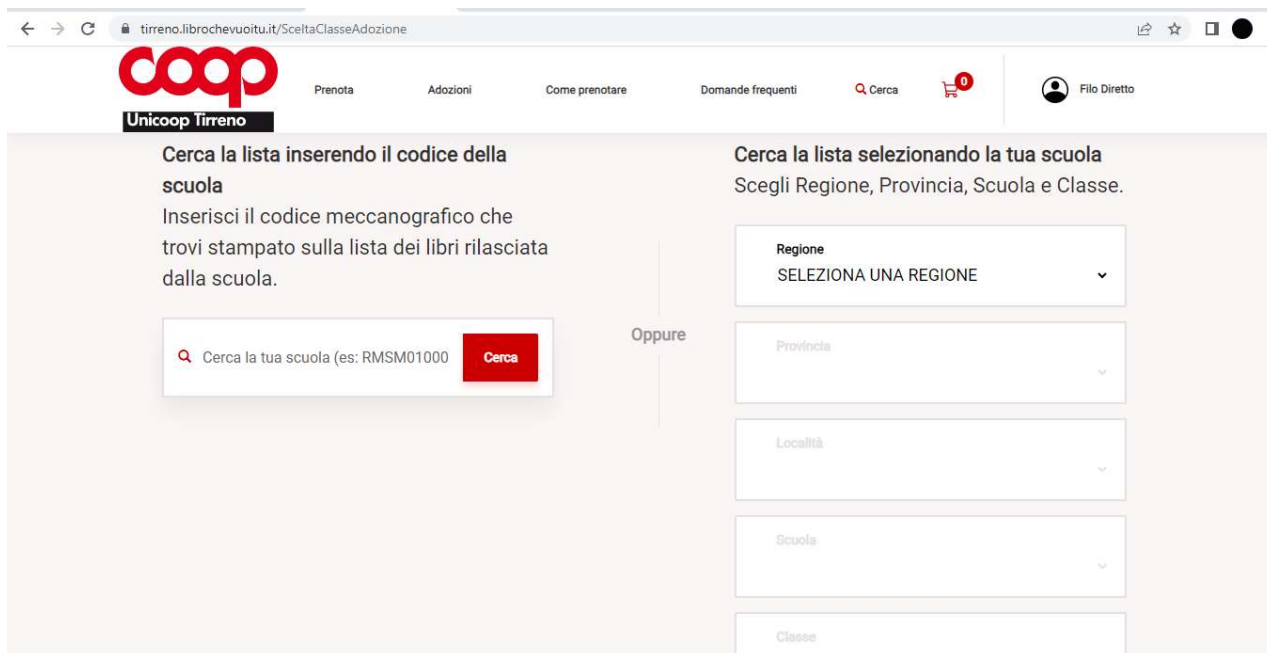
tirreno.librochevuoitu.it/SceltaClasseAdozione

coop
Unicoop Tirreno

Prenota Adozioni Come prenotare Domande frequenti Cerca 0 Filo Diretto

Cerca la lista inserendo il codice della scuola
Inserisci il codice meccanografico che trovi stampato sulla lista dei libri rilasciata dalla scuola.

Cerca la tua scuola (es: RMSM01000
Cerca

Oppure

Cerca la lista selezionando la tua scuola
Scegli Regione, Provincia, Scuola e Classe.

Regione
SELEZIONA UNA REGIONE

Provincia

Località

Scuola

Classe